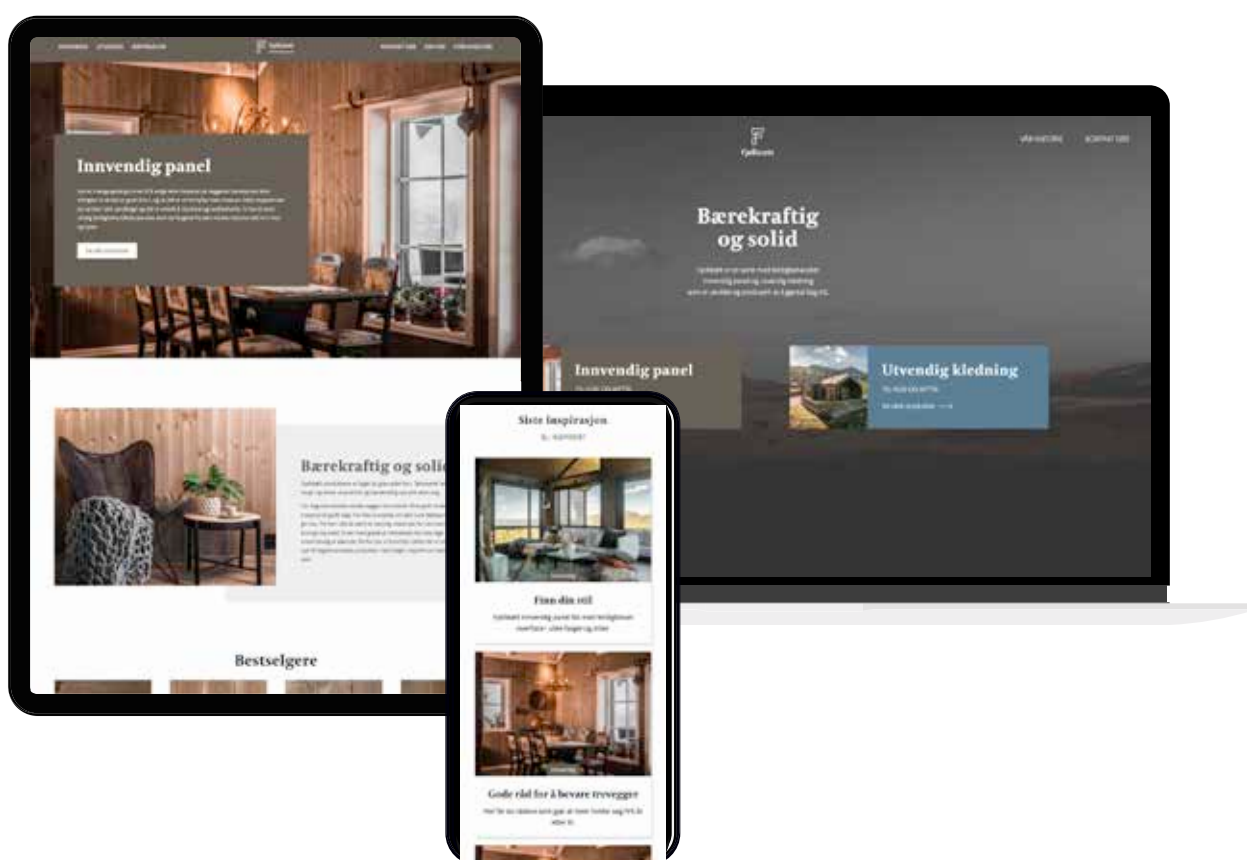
Innvendig panel

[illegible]

Bærekraftig og solid

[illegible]

Bestselgere

Fjellcom

VÅR HISTORIE   KONTAKT OSS

Bærekraftig og solid

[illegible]

Innvendig panel

Utvendig kledning

Siste inspirasjon

Finn din stil

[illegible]

Gode råd for å bevare treveggene

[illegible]